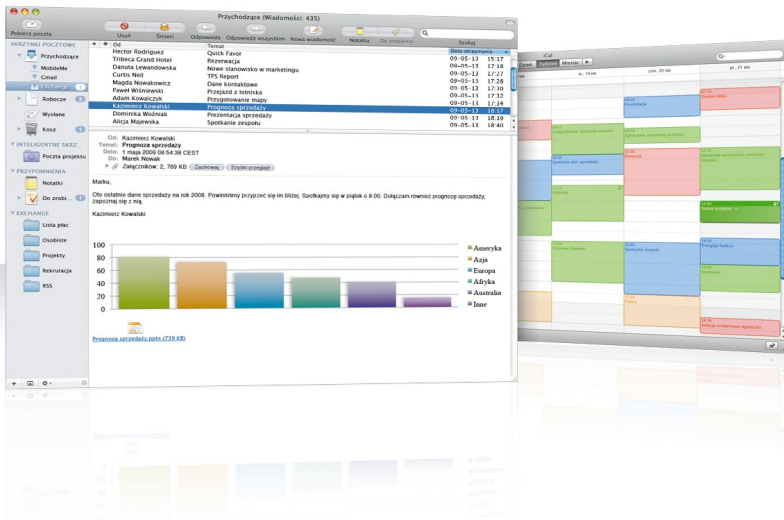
Przychodzące (Wiadomości: 435)

Pobierz pocztę

Usuń

Śmieci

Odpowiedz

Odpowiedz wszystkim

Nowa wiadomość

Notatka

Do zrobienia

Szukaj

SKRZYNKI POCZTOWE

Przychodzące

MobileMe

Gmail

Exchange

Robocze

Wysłane

Kosz

INTELIGENTNE SKRZ...

Poczta projektu

PRZYPOMNIENIA

Notatki

Do zrobi...

EXCHANGE

Lista płac

Osobiste

Projekty

Rekrutacja

RSS

| Od | Temat | Data otrzymania | |
|---|---|---|---|
| Hector Rodriguez | Quick Favor | 09-05-13 | 15:17 |
| Tribeca Grand Hotel | Rezerwacja | 09-05-13 | 15:18 |
| Danuta Lewandowska | Nowe stanowisko w marketingu | 09-05-13 | 17:22 |
| Curtis Neil | TPS Report | 09-05-13 | 17:27 |
| Magda Nowakowicz | Dane kontaktowe | 09-05-13 | 17:28 |
| Paweł Wiśniewski | Przejazd z lotniska | 09-05-13 | 17:30 |
| Adam Kowalczyk | Przygotowanie mapy | 09-05-13 | 17:32 |
| Kazimierz Kowalski | Prognoza sprzedaży | 09-05-13 | 18:17 |
| Dominika Woźniak | Prezentacja sprzedaży | 09-05-13 | 18:25 |
| Alicja Majewska | Spotkanie zespołu | 09-05-13 | 18:40 |

Od: Kazimierz Kowalski
Temat: Prognoza sprzedaży
Data: 1 maja 2009 09:54:38 CEST
Do: Marek Nowak
Załączników: 2, 789 KB Zachowaj Szybki przegląd

Marku,

Oto ostatnie dane sprzedaży na rok 2008. Powinniśmy przyjrzeć się im bliżej. Spotkajmy się w piątek o 8:00. Dołączam również prognozę sprzedaży, zapoznaj się z nią.

Kazimierz Kowalski

100
80
60
40
20
0

Ameryka
Azja
Europa
Afryka
Australia
Inne

Prognoza sprzedaży.pptx (739 KB)

iCal

Dzień Tydzień Miesiąc

śr. 19 maj

czw. 20 maj

pt. 21 maj